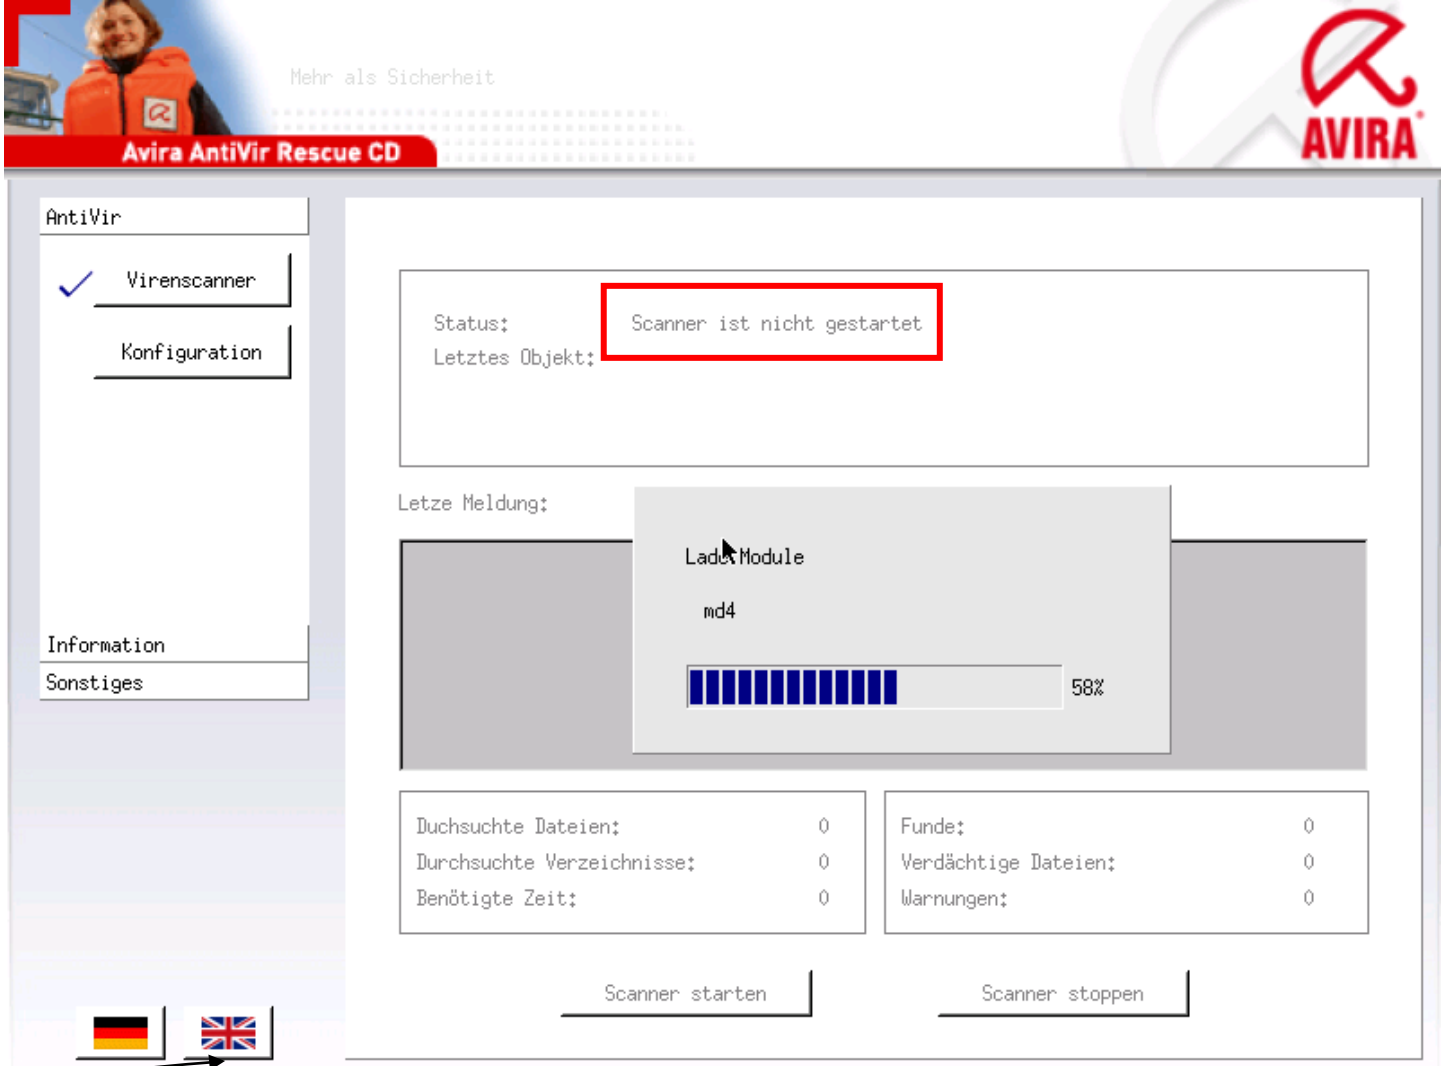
Mehr als Sicherheit

Avira AntiVir Rescue CD

AVIRA

AntiVir

Virenscanner

Konfiguration

Information

Sonstiges

Status: Scanner ist nicht gestartet

Letztes Objekt:

Letze Meldung:

Lade Module

md4

58%

Duchsuchte Dateien: 0

Durchsuchte Verzeichnisse: 0

Benötigte Zeit: 0

Funde: 0

Verdächtige Dateien: 0

Warnungen: 0

Scanner starten

Scanner stoppen